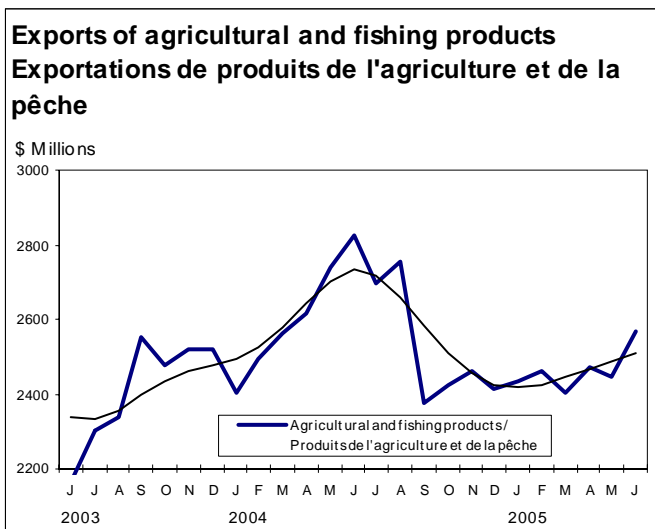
Exports of agricultural and fishing products
Exportations de produits de l'agriculture et de la pêche

$ Millions

3000
2800
2600
2400
2200

Agricultural and fishing products/
Produits de l'agriculture et de la pêche

J J A S O N D J F M A M J J A S O N D J F M A M J
2003 2004 2005